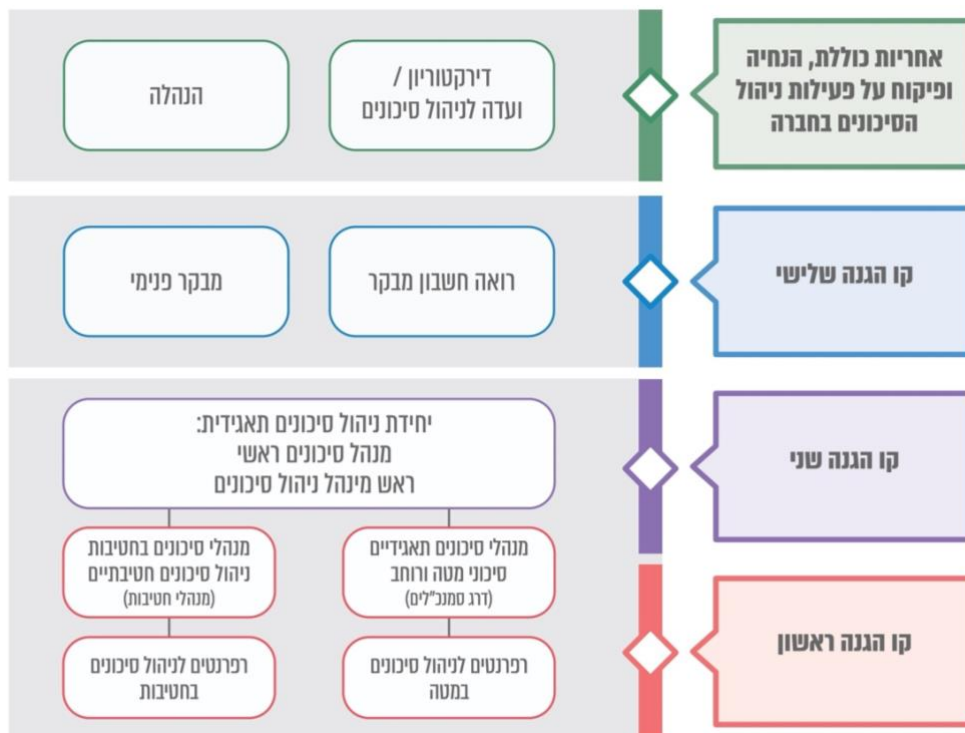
אחריות כוללת, הנחיה ופיקוח על פעילות ניהול הסיכונים בחברה

דירקטוריון / ועדה לניהול סיכונים

הנהלה

קו הגנה שלישי

רואה חשבון מבקר

מבקר פנימי

קו הגנה שני

יחידת ניהול סיכונים תאגידית:
מנהל סיכונים ראשי
ראש מינהל ניהול סיכונים

קו הגנה ראשון

מנהלי סיכונים תאגידיים
סיכוני מטה ורוחב
(דרג סמנכ"לים)

מנהלי סיכונים בחטיבות
ניהול סיכונים חטיבתיים
(מנהלי חטיבות)

רפרנטים לניהול סיכונים במטה

רפרנטים לניהול סיכונים בחטיבות